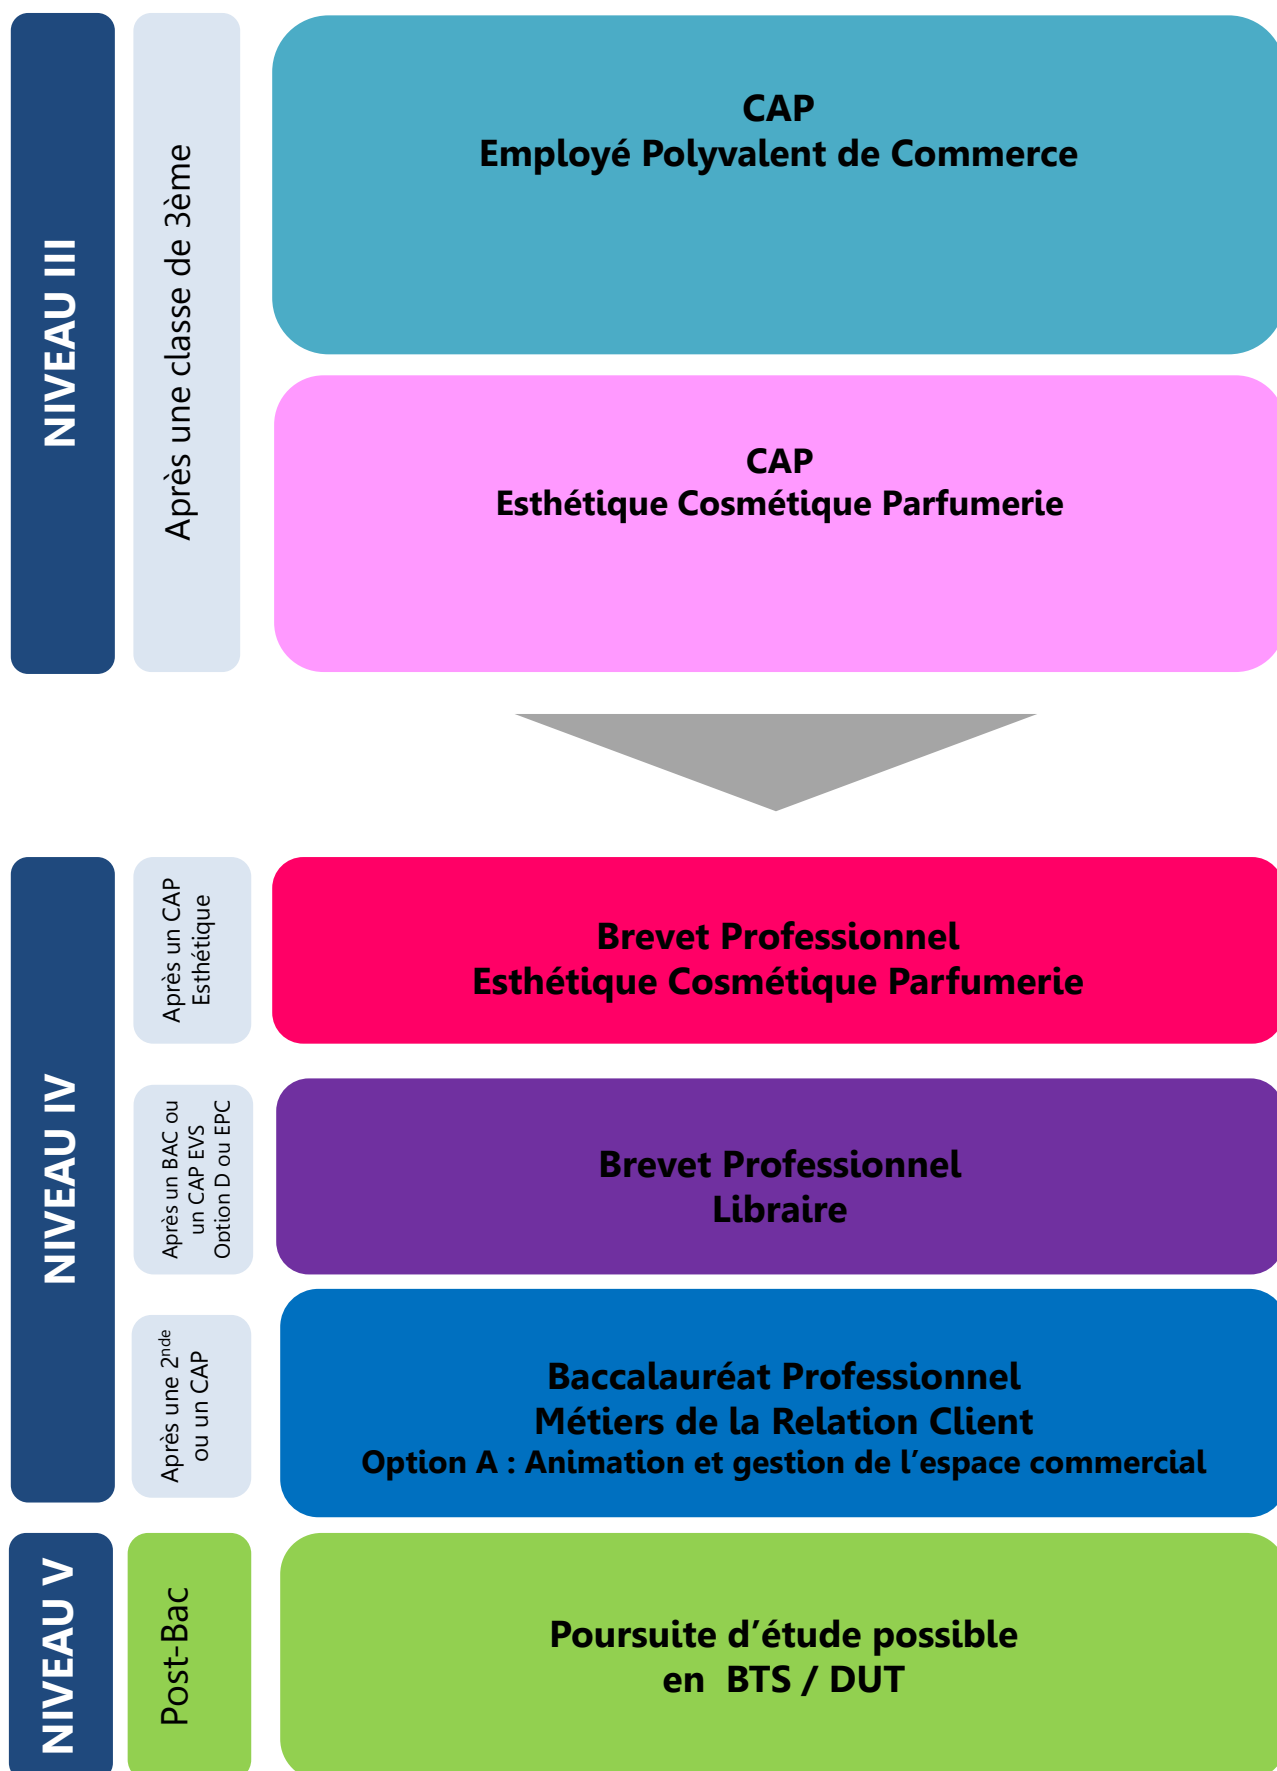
NIVEAU III

Après une classe de 3ème

CAP
Employé Polyvalent de Commerce

CAP
Esthétique Cosmétique Parfumerie

NIVEAU IV

Après un CAP Esthétique

Brevet Professionnel
Esthétique Cosmétique Parfumerie

Après un BAC ou un CAP EVS Option D ou EPC

Brevet Professionnel
Libraire

Après une $2^{nde}$ ou un CAP

Baccalauréat Professionnel
Métiers de la Relation Client
Option A : Animation et gestion de l'espace commercial

NIVEAU V

Post-Bac

Poursuite d'étude possible
en BTS / DUT